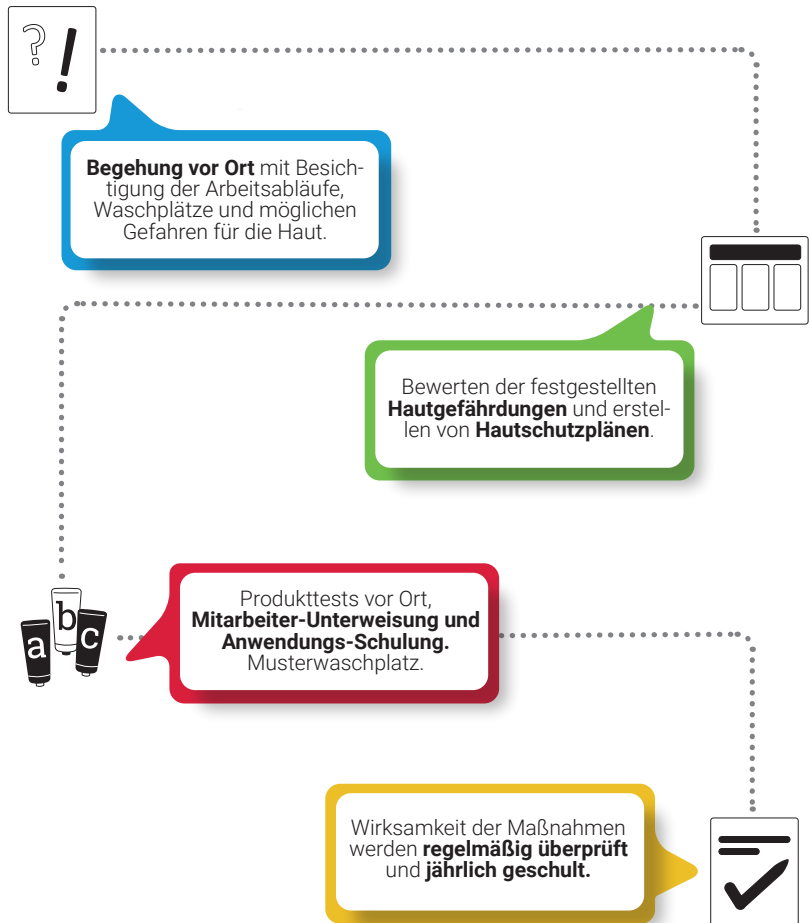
?!

**Begehung vor Ort** mit Besichtigung der Arbeitsabläufe, Waschplätze und möglichen Gefahren für die Haut.

Bewerten der festgestellten **Hautgefährdungen** und erstellen von **Hautschutzplänen**.

a b c

Produkttests vor Ort, **Mitarbeiter-Unterweisung und Anwendungs-Schulung.** Musterwaschplatz.

Wirksamkeit der Maßnahmen werden **regelmäßig überprüft** und **jährlich geschult.**